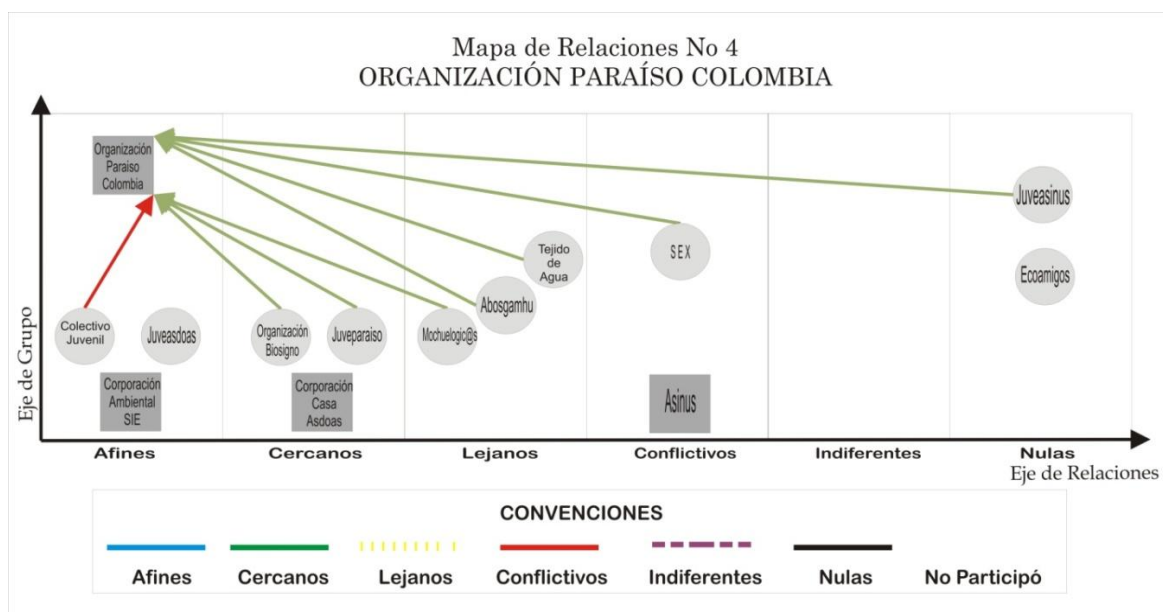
Mapa de Relaciones No 4
ORGANIZACIÓN PARAÍSO COLOMBIA

Eje de Grupo

Organización Paraiso Colombia

Juveasinus

Tejido de Agua

SEX

Ecoamigos

Abosgamhu

Colectivo Juvenil

Juveasdoas

Organización Biosigno

Juveparaiso

Mochuelogic@s

Corporación Ambiental SIE

Corporación Casa Asdoas

Asinus

Afines | Cercanos | Lejanos | Conflictivos | Indiferentes | Nulas

Eje de Relaciones

CONVENCIONES

Afines | Cercanos | Lejanos | Conflictivos | Indiferentes | Nulas | No Participó